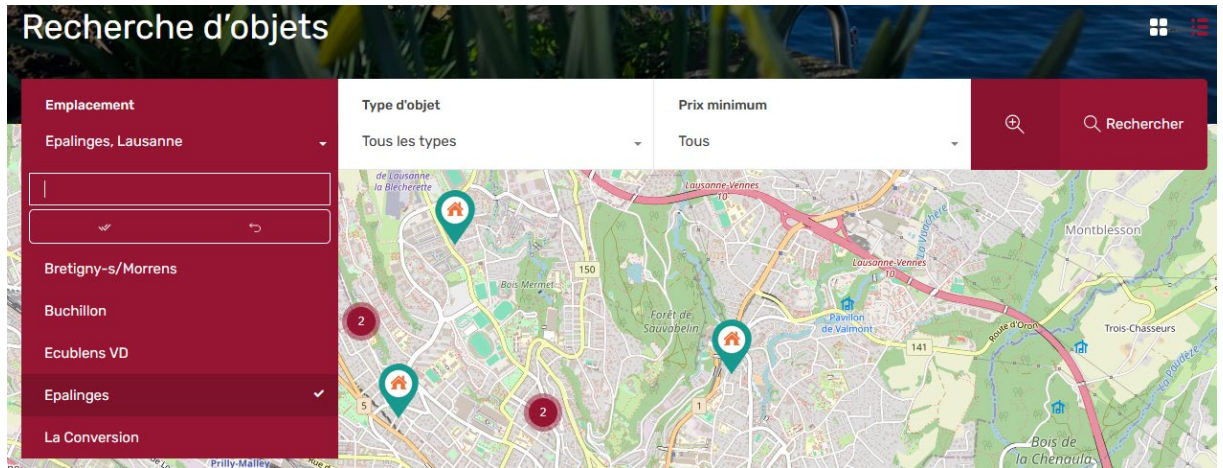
Recherche d'objets

Emplacement
Epalinges, Lausanne

Type d'objet
Tous les types

Prix minimum
Tous

Rechercher

Bretigny-s/Morrens
Buchillon
Ecublens VD
Epalinges
La Conversion

de Lausanne la Blécherette
Lausanne-Vennes
10
150
Bois Mermet
Forêt de Sauvabelin
Lausanne-Vennes
Pavillon de Valmont
141
Route d'Oron
Montblesson
Trois-Chasseurs
La Paudèze
2
2
5
1
Bois de la Chenaula
Prilly-Malley